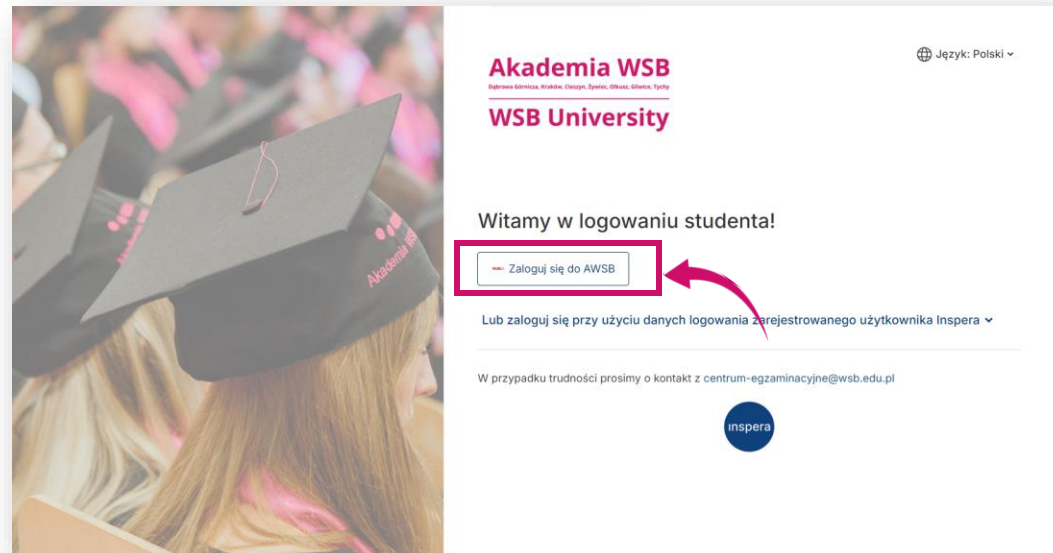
Akademia WSB
Dąbrowa Górnicza, Kraków, Cieszyn, Żywiec, Olkusz, Gliwice, Tychy
WSB University

Język: Polski

Witamy w logowaniu studenta!

Zaloguj się do AWSB

Lub zaloguj się przy użyciu danych logowania zarejestrowanego użytkownika Inspera

W przypadku trudności prosimy o kontakt z centrum-egzaminacyjne@wsb.edu.pl

inspera

Akademia WSB